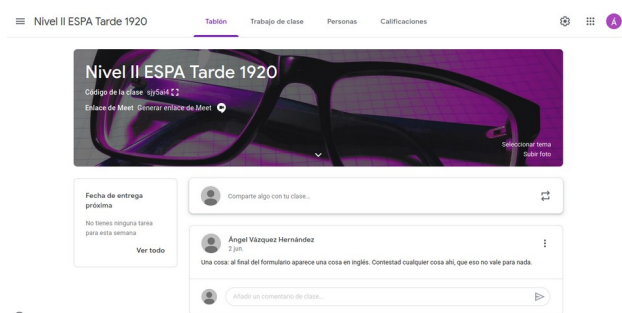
Nivel II ESPA Tarde 1920

Tablón Trabajo de clase Personas Calificaciones

Á

Nivel II ESPA Tarde 1920

Código de la clase sjy5ai4

Enlace de Meet Generar enlace de Meet

Seleccionar tema
Subir foto

Fecha de entrega próxima

No tienes ninguna tarea para esta semana

Ver todo

Comparte algo con tu clase...

Ángel Vázquez Hernández
2 jun.

Una cosa: al final del formulario aparece una cosa en inglés. Contestad cualquier cosa ahí, que eso no vale para nada.

Añadir un comentario de clase...